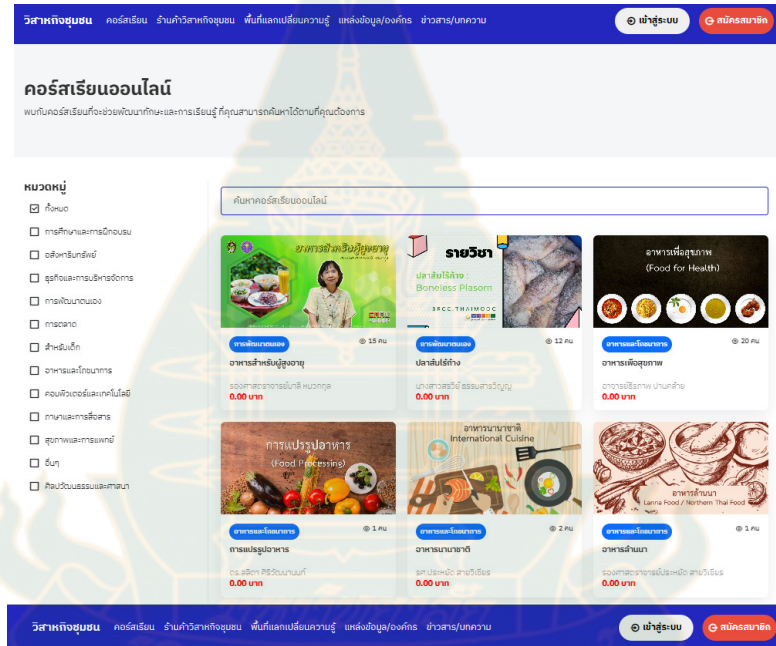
วิสาหกิจชุมชน คอร์สเรียน ร้านค้าวิสาหกิจชุมชน พื้นที่แลกเปลี่ยนความรู้ แหล่งข้อมูล/องค์กร ข่าวสาร/บทความ
เข้าสู่ระบบ
สมัครสมาชิก

คอร์สเรียนออนไลน์
พบกับคอร์สเรียนที่จะช่วยพัฒนาทักษะและการเรียนรู้ ที่คุณสามารถค้นหาได้ตามที่คุณต้องการ

หมวดหมู่
ทั้งหมด
การศึกษาและการฝึกอบรม
อสังหาริมทรัพย์
ธุรกิจและการบริหารจัดการ
การพัฒนาตนเอง
การตลาด
สำหรับเด็ก
อาหารและโภชนาการ
คอมพิวเตอร์และเทคโนโลยี
ภาษาและการสื่อสาร
สุขภาพและการแพทย์
อื่นๆ
ศิลปวัฒนธรรมและศาสนา

ค้นหาคอร์สเรียนออนไลน์

อาหารสำหรับผู้สูงอายุ
การพัฒนาตนเอง
15 คน
อาหารสำหรับผู้สูงอายุ
รองศาสตราจารย์มาลี หมวกกุล
0.00 บาท

รายวิชา
ปลาส้มไร้ก้าง : Boneless Plasom
3RCC.THAIMOOC
การพัฒนาตนเอง
12 คน
ปลาส้มไร้ก้าง
นางสาวสรวิช ธรรมสารวิญญู
0.00 บาท

อาหารเพื่อสุขภาพ
(Food for Health)
อาหารและโภชนาการ
20 คน
อาหารเพื่อสุขภาพ
อาจารย์ธีรภาพ ปานคล้าย
0.00 บาท

การแปรรูปอาหาร
(Food Processing)
อาหารและโภชนาการ
1 คน
การแปรรูปอาหาร
ดร.ลลิตา ศิริวัฒนานนท์
0.00 บาท

อาหารนานาชาติ
International Cuisine
อาหารและโภชนาการ
2 คน
อาหารนานาชาติ
ผศ.ประหยัด สายวิเชียร
0.00 บาท

อาหารล้านนา
Lanna Food / Northern Thai Food
อาหารและโภชนาการ
1 คน
อาหารล้านนา
รองศาสตราจารย์ประหยัด สายวิเชียร
0.00 บาท

วิสาหกิจชุมชน คอร์สเรียน ร้านค้าวิสาหกิจชุมชน พื้นที่แลกเปลี่ยนความรู้ แหล่งข้อมูล/องค์กร ข่าวสาร/บทความ
เข้าสู่ระบบ
สมัครสมาชิก